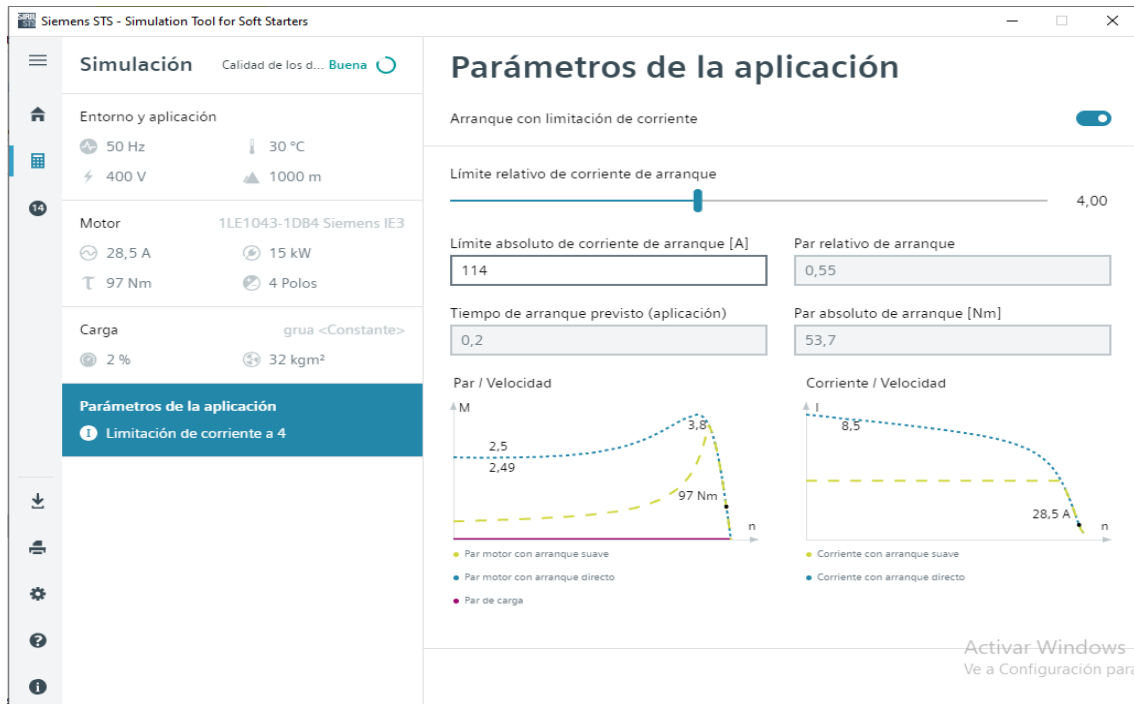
Siemens STS - Simulation Tool for Soft Starters

Simulación

Calidad de los d... Buena

Entorno y aplicación

50 Hz

30 °C

400 V

1000 m

Motor

1LE1043-1DB4 Siemens IE3

28,5 A

15 kW

97 Nm

4 Polos

Carga

grua <Constante>

2 %

32 kgm²

Parámetros de la aplicación

Limitación de corriente a 4

14

Parámetros de la aplicación

Arranque con limitación de corriente

Límite relativo de corriente de arranque

4,00

Límite absoluto de corriente de arranque [A]

114

Par relativo de arranque

0,55

Tiempo de arranque previsto (aplicación)

0,2

Par absoluto de arranque [Nm]

53,7

Par / Velocidad

M

2,5

2,49

3,8

97 Nm

n

Par motor con arranque suave

Par motor con arranque directo

Par de carga

Corriente / Velocidad

I

8,5

28,5 A

n

Corriente con arranque suave

Corriente con arranque directo

Activar Windows

Ve a Configuración para